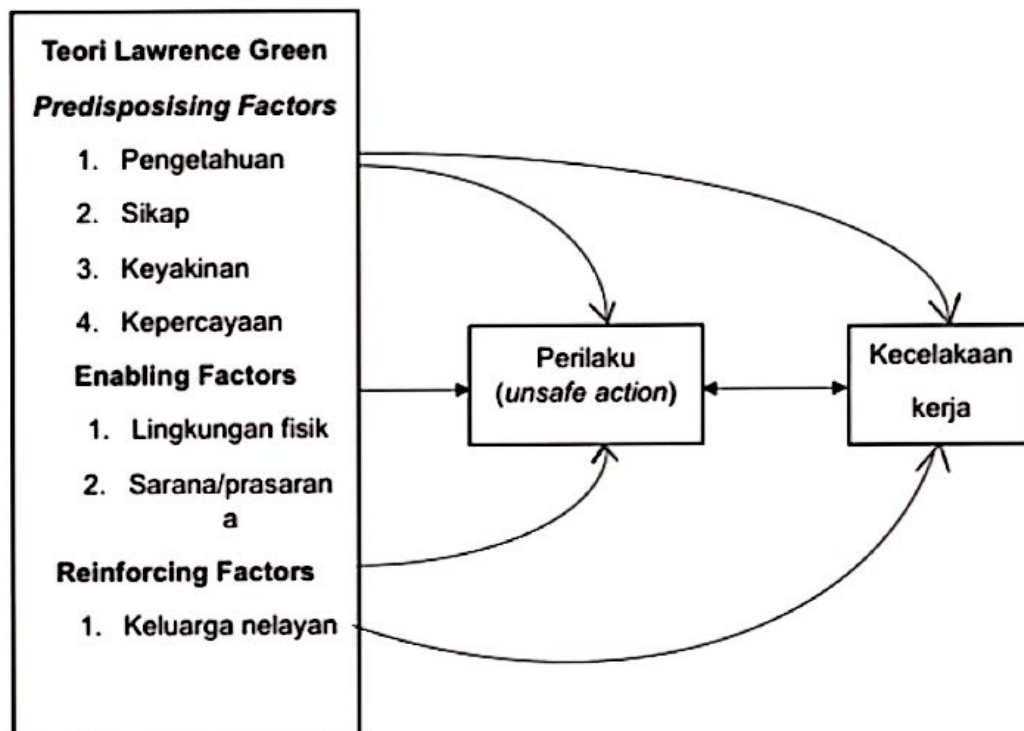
Teori Lawrence Green

Predisposising Factors

1. Pengetahuan
2. Sikap
3. Keyakinan
4. Kepercayaan

Enabling Factors

1. Lingkungan fisik
2. Sarana/prasarana

Reinforcing Factors

1. Keluarga nelayan

Perilaku (unsafe action)

Kecelakaan kerja